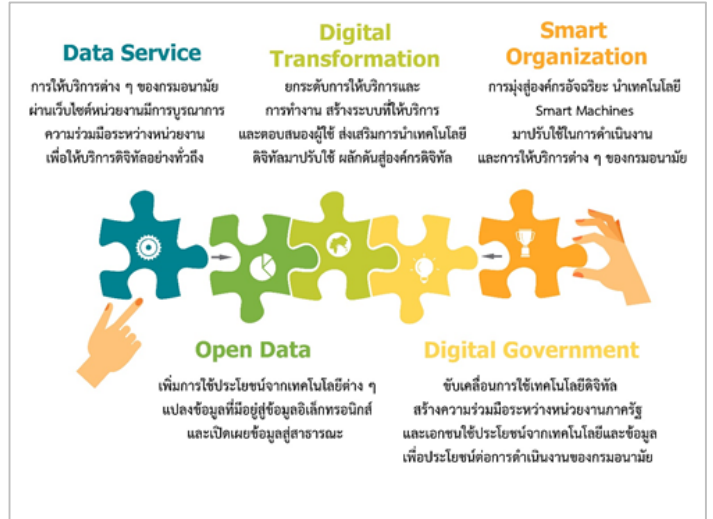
Data Service

การให้บริการต่าง ๆ ของกรมอนามัย ผ่านเว็บไซต์หน่วยงานมีการบูรณาการ ความร่วมมือระหว่างหน่วยงาน เพื่อให้บริการดิจิทัลอย่างทั่วถึง

Digital Transformation

ยกระดับการให้บริการและ การทำงาน สร้างระบบที่ให้บริการ และตอบสนองผู้ใช้ ส่งเสริมการนำเทคโนโลยี ดิจิทัลมาปรับใช้ ผลักดันสู่องค์กรดิจิทัล

Smart Organization

การมุ่งสู่องค์กรอัจฉริยะ นำเทคโนโลยี Smart Machines มาปรับใช้ในการดำเนินงาน และการให้บริการต่าง ๆ ของกรมอนามัย

Open Data

เพิ่มการใช้ประโยชน์จากเทคโนโลยีต่าง ๆ แปลงข้อมูลที่มีอยู่สู่ข้อมูลอิเล็กทรอนิกส์ และเปิดเผยข้อมูลสู่สาธารณะ

Digital Government

ขับเคลื่อนการใช้เทคโนโลยีดิจิทัล สร้างความร่วมมือระหว่างหน่วยงานภาครัฐ และเอกชนใช้ประโยชน์จากเทคโนโลยีและข้อมูล เพื่อประโยชน์ต่อการดำเนินงานของกรมอนามัย